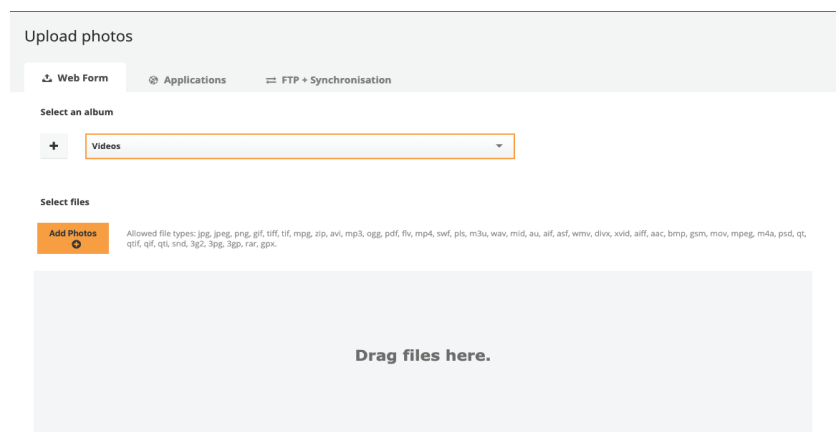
Upload photos

Web Form

Applications

FTP + Synchronisation

Select an album

+

Videos

Select files

Add Photos

Allowed file types: jpg, jpeg, png, gif, tiff, tif, mpg, zip, avi, mp3, ogg, pdf, flv, mp4, swf, pls, m3u, wav, mid, au, aif, asf, wmv, divx, xvid, aiff, aac, bmp, gsm, mov, mpeg, m4a, psd, qt, qtif, qif, qti, snd, 3g2, 3pg, 3gp, rar, gpx.

Drag files here.